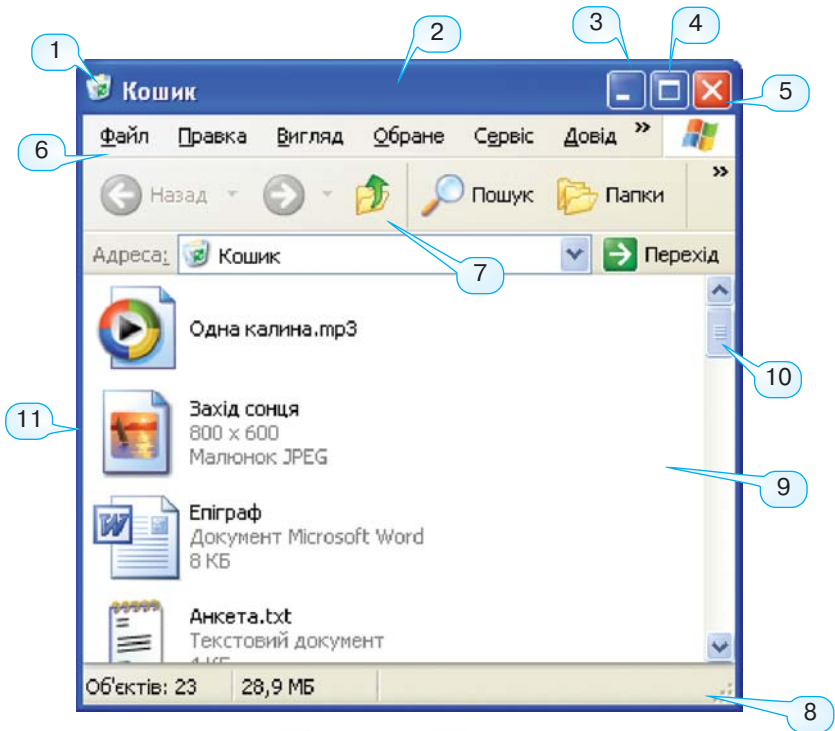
1
2
3
4
5
Кошик
6
Файл Правка Вигляд Обране Сервіс Довід »

Назад Пошук Папки »
Адреса: Кошик Перехід
7
Одна калина.mp3
10
11
Захід сонця
800 x 600
Малюнок JPEG
9
Епіграф
Документ Microsoft Word
8 КБ
Анкета.txt
Текстовий документ
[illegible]
Об'єктів: 23 28,9 МБ
8